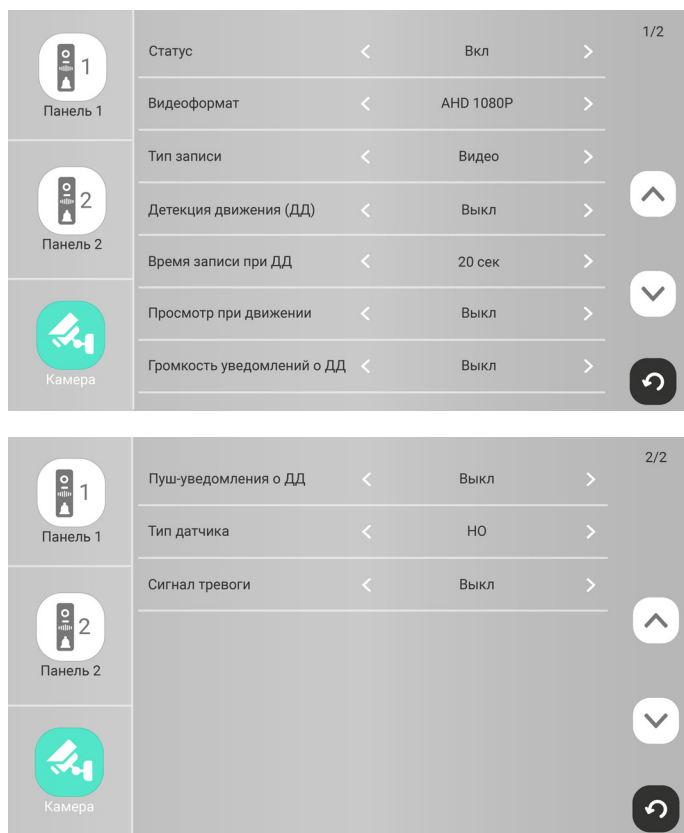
1
Панель 1

2
Панель 2

Камера

1/2

| Статус | < | Вкл | > |
|---|---|---|---|
| Видеоформат | < | AHD 1080P | > |
| Тип записи | < | Видео | > |
| Детекция движения (ДД) | < | Выкл | > |
| Время записи при ДД | < | 20 сек | > |
| Просмотр при движении | < | Выкл | > |
| Громкость уведомлений о ДД | < | Выкл | > |

1
Панель 1

2
Панель 2

Камера

2/2

| Пуш-уведомления о ДД | < | Выкл | > |
|---|---|---|---|
| Тип датчика | < | НО | > |
| Сигнал тревоги | < | Выкл | > |